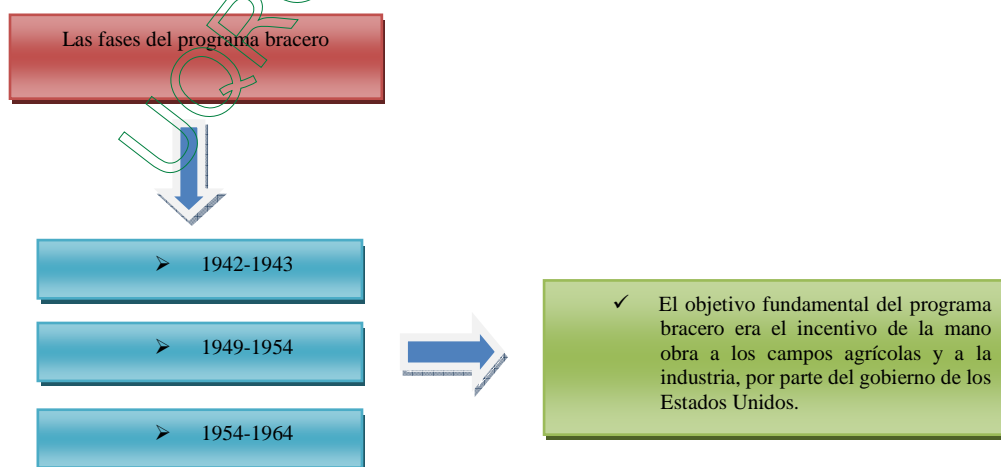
Las fases del programa bracero

1942-1943

1949-1954

1954-1964

El objetivo fundamental del programa bracero era el incentivo de la mano obra a los campos agrícolas y a la industria, por parte del gobierno de los Estados Unidos.